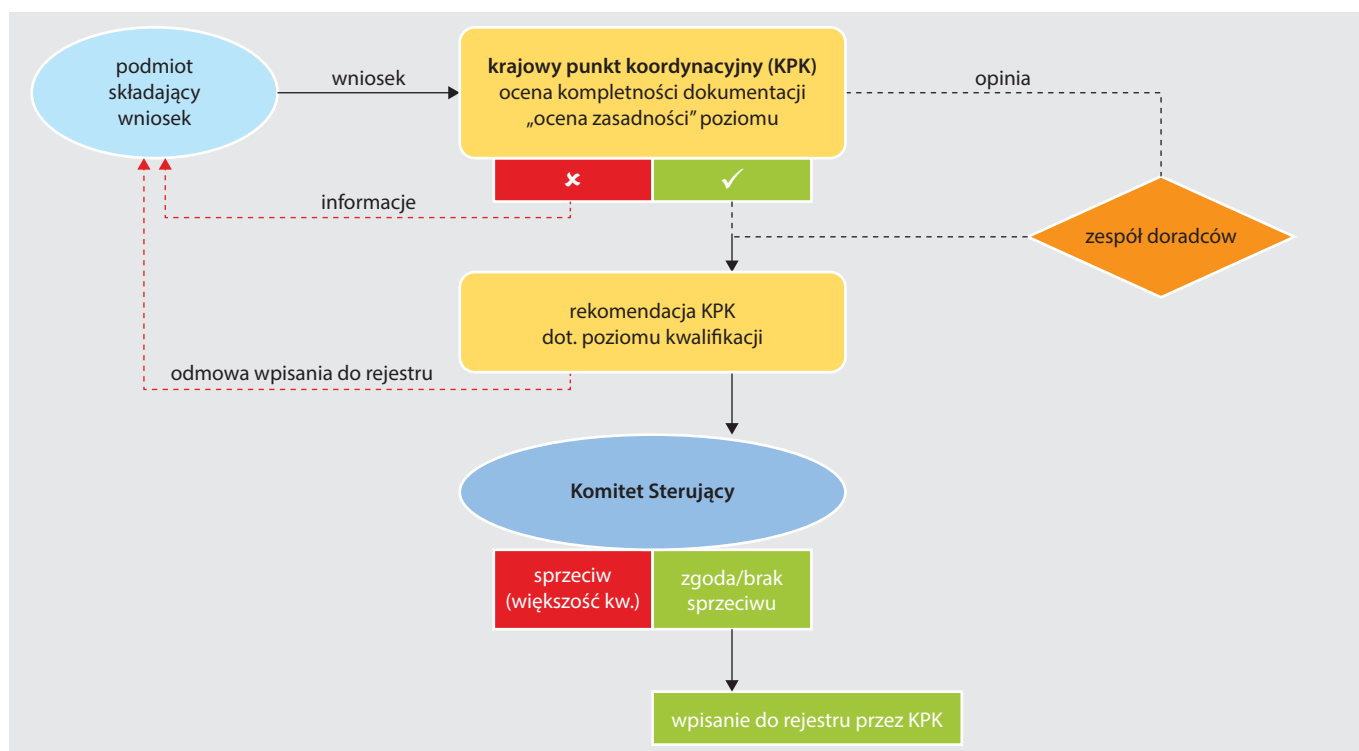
podmiot składający wniosek

wniosek

**krajowy punkt koordynacyjny (KPK)**
ocena kompletności dokumentacji
„ocena zasadności" poziomu

opinia

✘

✓

informacje

zespół doradców

rekomendacja KPK
dot. poziomu kwalifikacji

odmowa wpisania do rejestru

**Komitet Sterujący**

sprzeciw (większość kw.)

zgoda/brak sprzeciwu

wpisanie do rejestru przez KPK